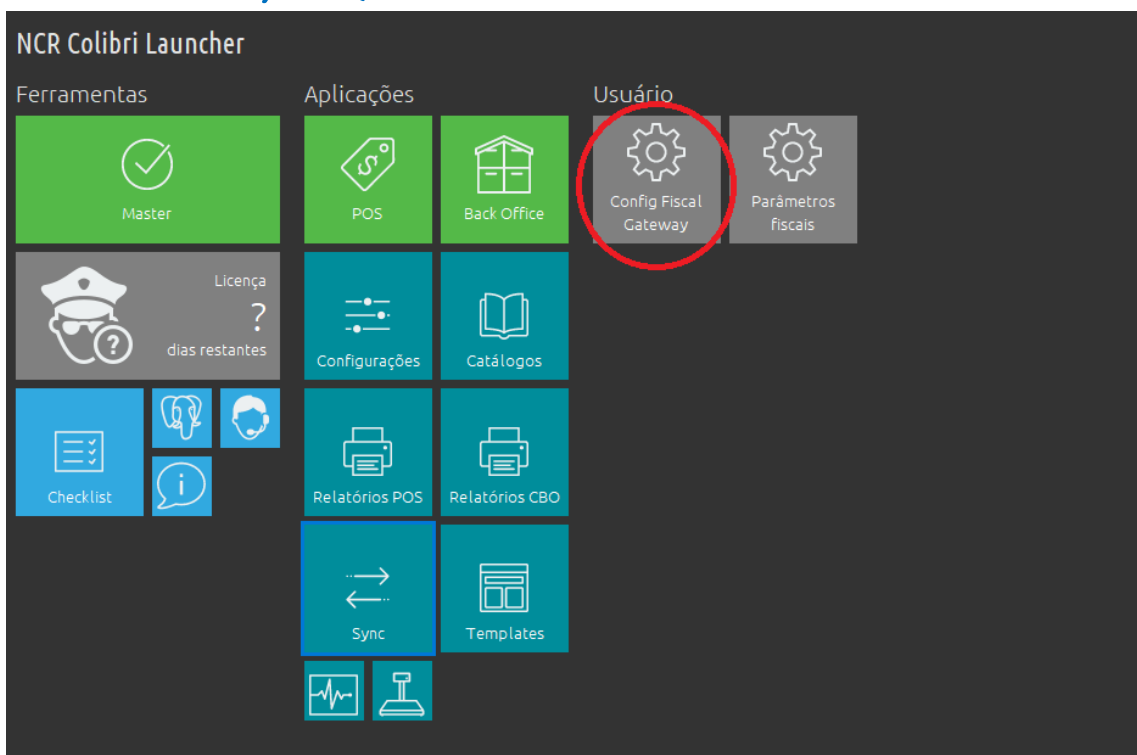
NCR Colibri Launcher

Ferramentas

Master

Licença
?
dias restantes

Checklist

Aplicações

POS

Back Office

Configurações

Catálogos

Relatórios POS

Relatórios CBO

Sync

Templates

Usuário

Config Fiscal Gateway

Parâmetros fiscais